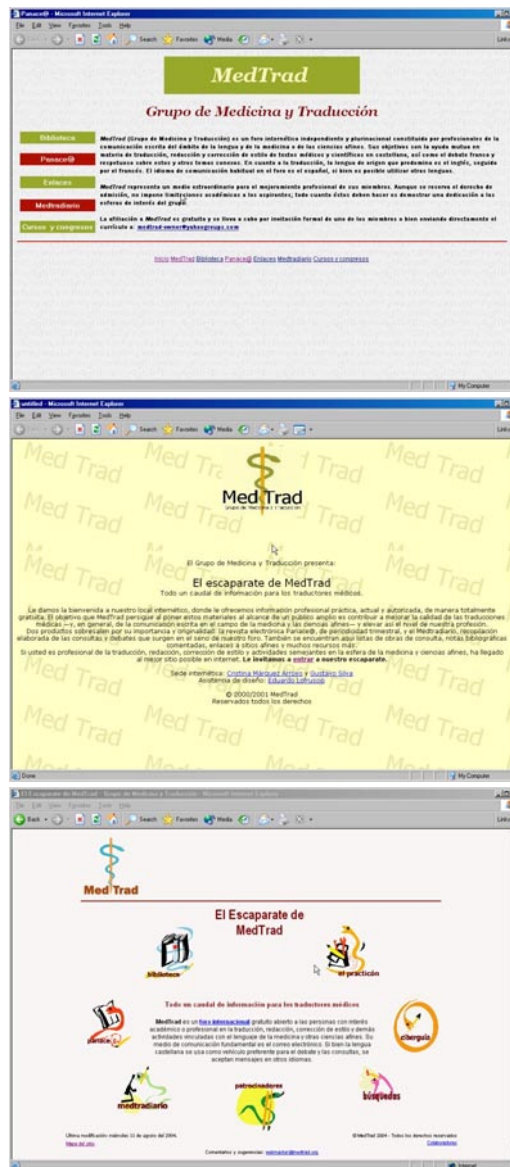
Panace@ - Microsoft Internet Explorer

File Edit View Favorites Tools Help

Back Search Favorites Media

Links

MedTrad

Grupo de Medicina y Traducción

Biblioteca

Panace@

Enlaces

Medtradiario

Cursos y congresos

MedTrad (Grupo de Medicina y Traducción) es un foro internético independiente y plurinacional constituido por profesionales de la comunicación escrita del ámbito de la lengua y de la medicina o de las ciencias afines. Sus objetivos son la ayuda mutua en materia de traducción, redacción y corrección de estilo de textos médicos y científicos en castellano, así como el debate franco y respetuoso sobre estos y otros temas conexos. En cuanto a la traducción, la lengua de origen que predomina es el inglés, seguida por el francés. El idioma de comunicación habitual en el foro es el español, si bien es posible utilizar otras lenguas.

MedTrad representa un medio extraordinario para el mejoramiento profesional de sus miembros. Aunque se reserva el derecho de admisión, no impone limitaciones académicas a los aspirantes; todo cuanto éstos deben hacer es demostrar una dedicación a las esferas de interés del grupo.

La afiliación a MedTrad es gratuita y se lleva a cabo por invitación formal de uno de los miembros o bien enviando directamente el currículo a: medtrad-owner@yahoogroups.com

Inicio MedTrad Biblioteca Panace@ Enlaces Medtradiario Cursos y congresos

My Computer

untitled - Microsoft Internet Explorer

File Edit View Favorites Tools Help

Med Trad

Med Trad

Grupo de Medicina y Traducción

El Grupo de Medicina y Traducción presenta:

El escaparate de MedTrad

Todo un caudal de información para los traductores médicos

Le damos la bienvenida a nuestro local internético, donde le ofrecemos información profesional práctica, actual y autorizada, de manera totalmente gratuita. El objetivo que MedTrad persigue al poner estos materiales al alcance de un público amplio es contribuir a mejorar la calidad de las traducciones médicas —y, en general, de la comunicación escrita en el campo de la medicina y las ciencias afines— y elevar así el nivel de nuestra profesión. Dos productos sobresalen por su importancia y originalidad: la revista electrónica Panace@, de periodicidad trimestral, y el Medtradiario, recopilación elaborada de las consultas y debates que surgen en el seno de nuestro foro. También se encuentran aquí listas de obras de consulta, notas bibliográficas comentadas, enlaces a sitios afines y muchos recursos más.

Si usted es profesional de la traducción, redacción, corrección de estilo y actividades semejantes en la esfera de la medicina y ciencias afines, ha llegado al mejor sitio posible en internet. Le invitamos a entrar a nuestro escaparate.

Sede internética: Cristina Márquez Arroyo y Gustavo Silva

Asistencia de diseño: Eduardo Lofruscio

© 2000/2001 MedTrad

Reservados todos los derechos

Done

My Computer

El Escaparate de MedTrad - Grupo de Medicina y Traducción - Microsoft Internet Explorer

File Edit View Favorites Tools Help

Back Search Favorites Media

Links

Med Trad

El Escaparate de MedTrad

biblioteca

el practicón

Todo un caudal de información para los traductores médicos

panace@

MedTrad es un foro internético gratuito abierto a las personas con interés académico o profesional en la traducción, redacción, corrección de estilo y demás actividades vinculadas con el lenguaje de la medicina y otras ciencias afines. Su medio de comunicación fundamental es el correo electrónico. Si bien la lengua castellana se usa como vehículo preferente para el debate y las consultas, se aceptan mensajes en otros idiomas.

ciberguía

patrocinadores

medtradiario

búsquedas

Última modificación: miércoles 11 de agosto del 2004.

Mapa del sitio

© MedTrad 2004 - Todos los derechos reservados

Colaboradores

Comentarios y sugerencias: webmaster@medtrad.org

Internet